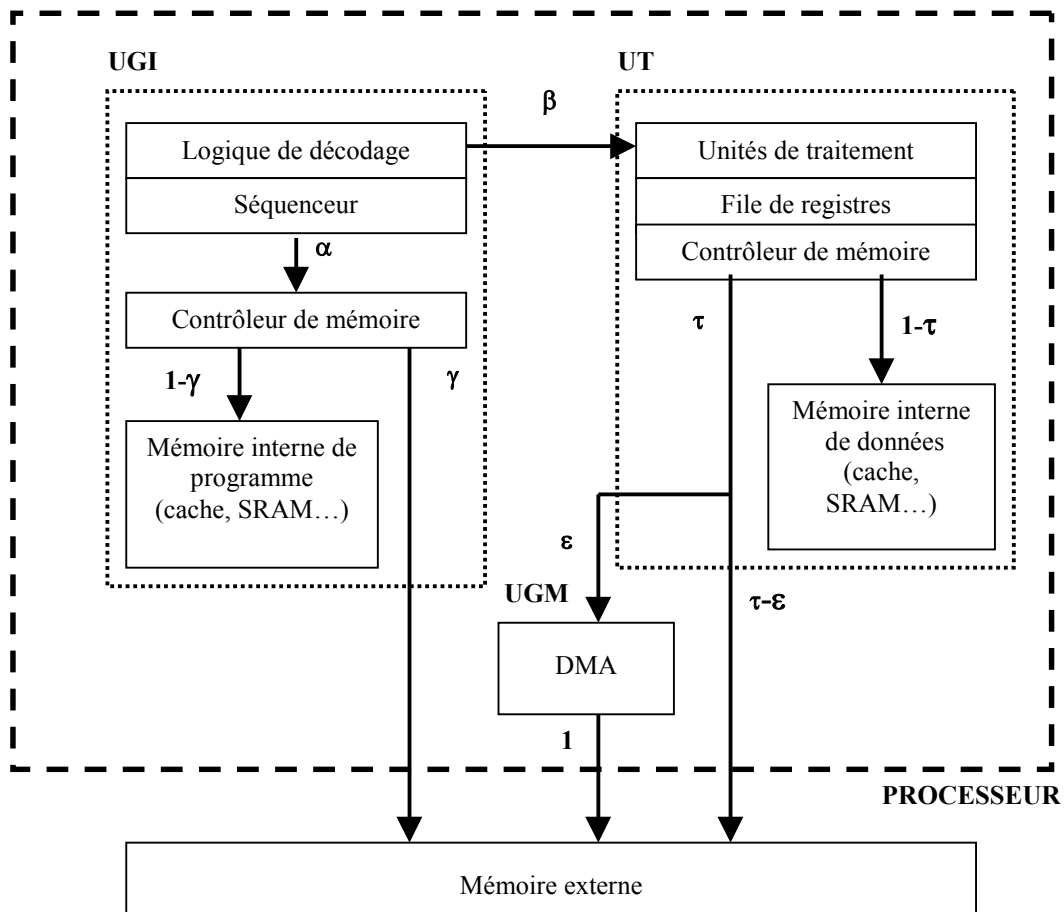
UGI

UT

$\beta$

Logique de décodage

Séquenceur

$\alpha$

Contrôleur de mémoire

$1-\gamma$

$\gamma$

Mémoire interne de programme (cache, SRAM…)

Unités de traitement

File de registres

Contrôleur de mémoire

$\tau$

$1-\tau$

Mémoire interne de données (cache, SRAM…)

$\varepsilon$

UGM

$\tau-\varepsilon$

DMA

1

PROCESSEUR

Mémoire externe